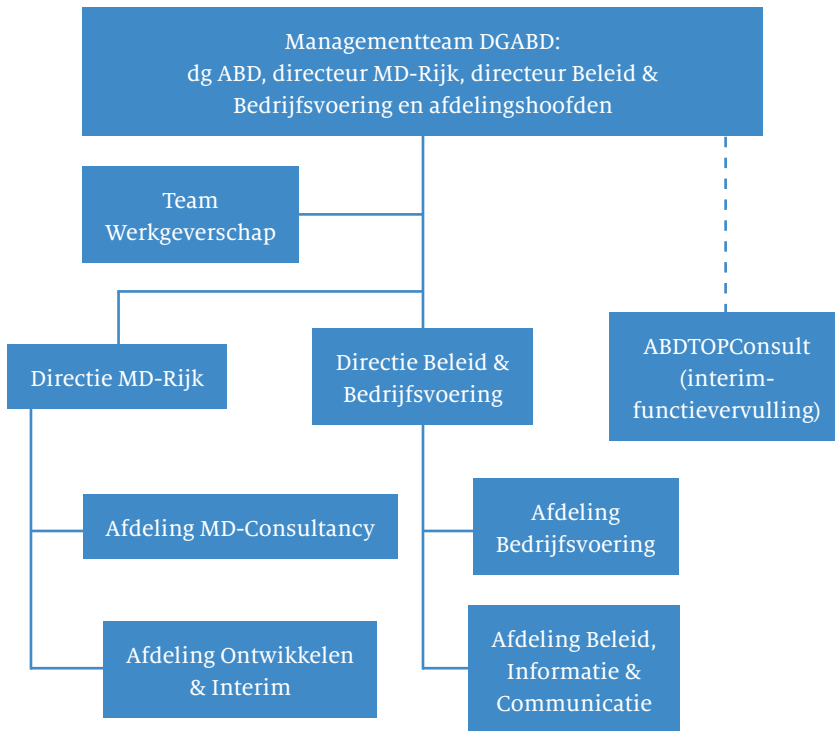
Managementteam DGABD:
dg ABD, directeur MD-Rijk, directeur Beleid & Bedrijfsvoering en afdelingshoofden

Team Werkgeverschap

ABDTOPConsult (interim-functievervulling)

Directie MD-Rijk

Directie Beleid & Bedrijfsvoering

Afdeling MD-Consultancy

Afdeling Ontwikkelen & Interim

Afdeling Bedrijfsvoering

Afdeling Beleid, Informatie & Communicatie